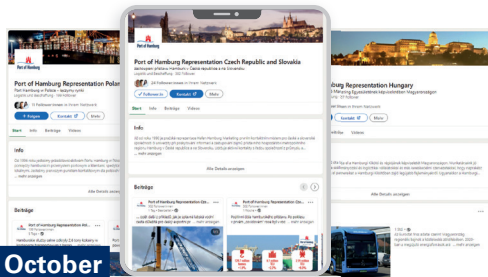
Port of Hamburg Representation Poland
Port Hamburg w Polsce – ledýamy rynki
Logistyk und Beförderung · 149 Follower
10 Follower:innen im Ihrem Netzwerk
+ Folgen
Kontakt
Mehr
Start
Info
Beiträge
Videos
Info
Alle Details anzeigen
Beiträge

Port of Hamburg Representation Czech Republic and Slovakia
Zastoupení přístavu Hamburk v České republice a na Slovensku
Logistik und Beförderung · 392 Follower
24 Follower:innen in Ihrem Netzwerk
+ Folgen
Kontakt
Mehr
Start
Info
Beiträge
Videos
Info
Alle Details anzeigen
Beiträge
Port of Hamburg Representation Cze...
Port of Hamburg Representation Cze...

Hamburg Representation Hungary
Hamburg Representation Hungary
Kontakt
Mehr

October